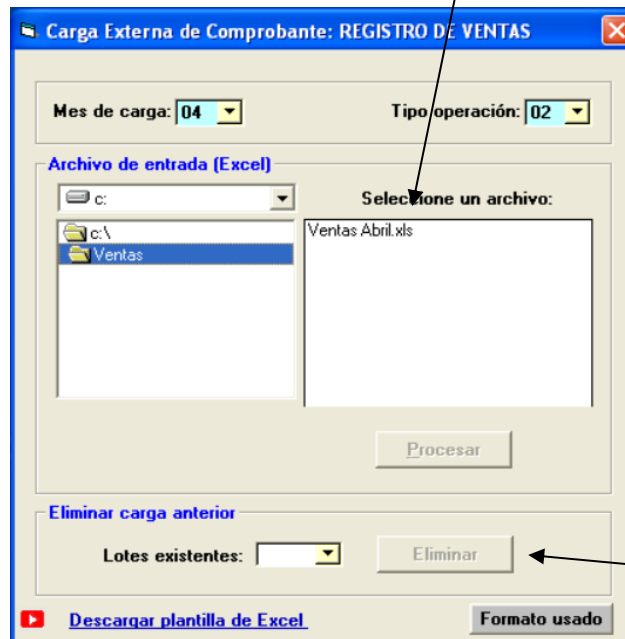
Carga Externa de Comprobante: REGISTRO DE VENTAS

Mes de carga: 04

Tipo operación: 02

Archivo de entrada (Excel)

c:

c:\

Ventas

Seleccione un archivo:

Ventas Abril.xls

Procesar

Eliminar carga anterior

Lotes existentes:

Eliminar

Descargar plantilla de Excel

Formato usado